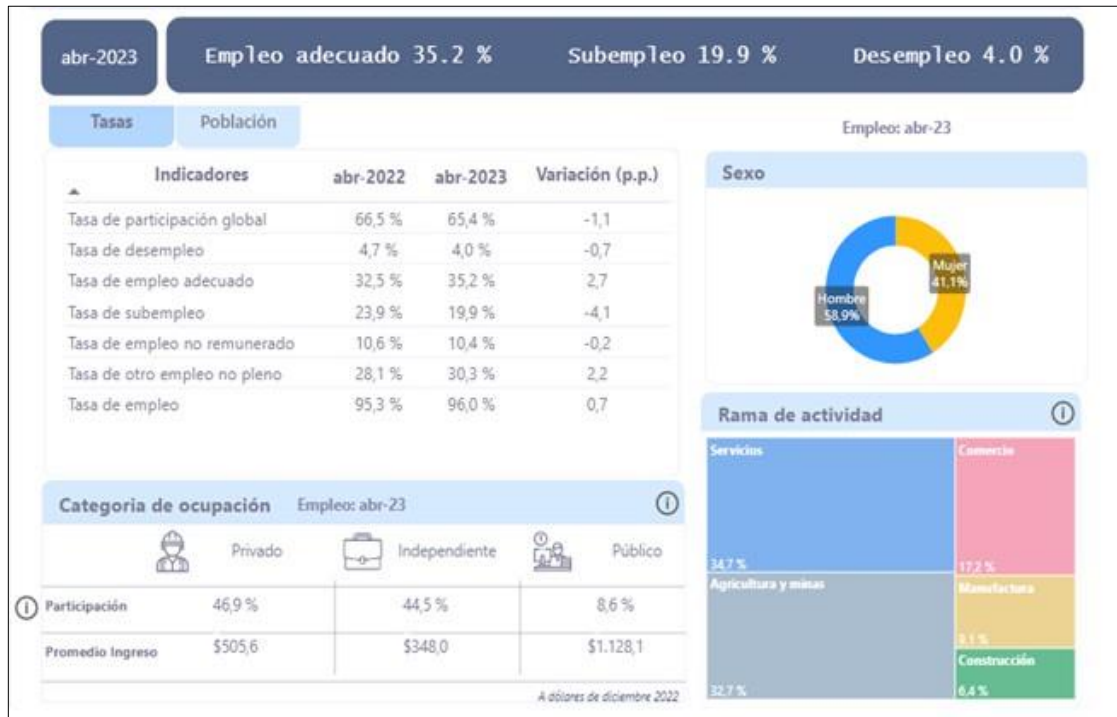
abr-2023

Empleo adecuado 35.2 %  Subempleo 19.9 %  Desempleo 4.0 %

Tasas  Población

Empleo: abr-23

| Indicadores | abr-2022 | abr-2023 | Variación (p.p.) |
|---|---|---|---|
| Tasa de participación global | 66,5 % | 65,4 % | -1,1 |
| Tasa de desempleo | 4,7 % | 4,0 % | -0,7 |
| Tasa de empleo adecuado | 32,5 % | 35,2 % | 2,7 |
| Tasa de subempleo | 23,9 % | 19,9 % | -4,1 |
| Tasa de empleo no remunerado | 10,6 % | 10,4 % | -0,2 |
| Tasa de otro empleo no pleno | 28,1 % | 30,3 % | 2,2 |
| Tasa de empleo | 95,3 % | 96,0 % | 0,7 |

Sexo

Mujer 41.1%
Hombre 58.9%

Rama de actividad

Servicios 34,7 %
Comercio 17,2 %
Agricultura y minas 32,7 %
Manufactura 9,1 %
Construcción 6,4 %

Categoria de ocupación  Empleo: abr-23

| | Privado | Independiente | Público |
|---|---|---|---|
| Participación | 46,9 % | 44,5 % | 8,6 % |
| Promedio Ingreso | \$505,6 | \$348,0 | \$1.128,1 |

A dólares de diciembre 2022